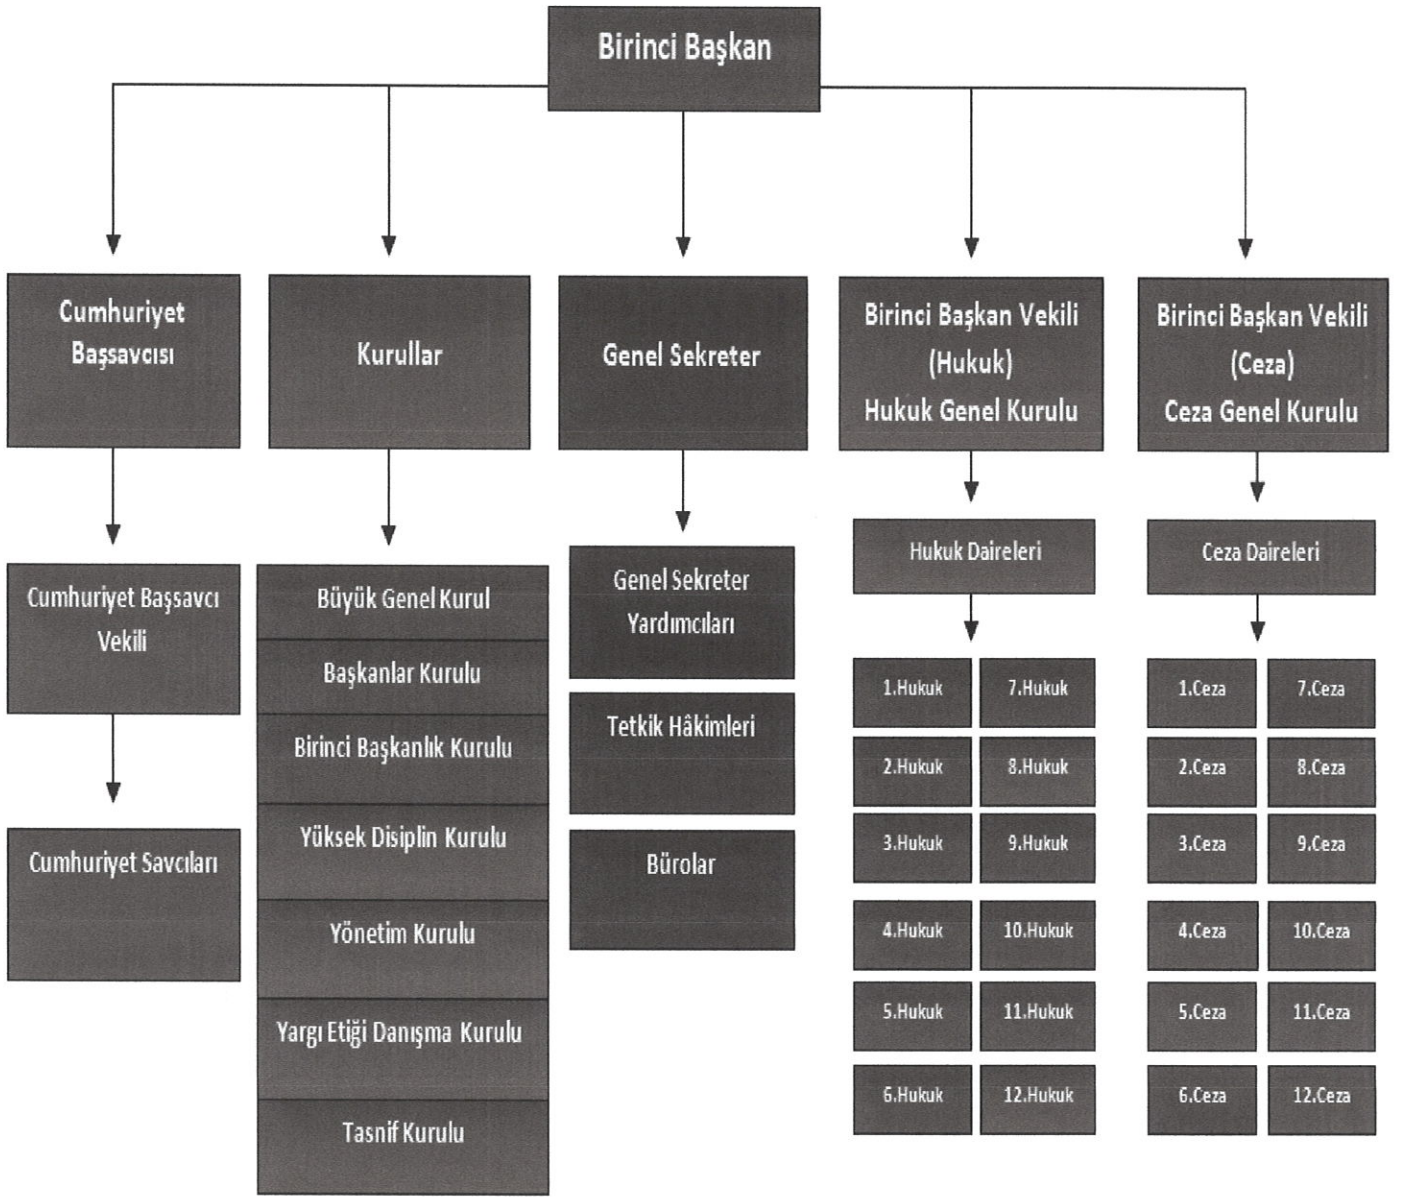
Birinci Başkan

Cumhuriyet Başsavcısı

Cumhuriyet Başsavcı Vekili

Cumhuriyet Savcıları

Kurullar

Büyük Genel Kurul

Başkanlar Kurulu

Birinci Başkanlık Kurulu

Yüksek Disiplin Kurulu

Yönetim Kurulu

Yargı Etiği Danışma Kurulu

Tasnif Kurulu

Genel Sekreter

Genel Sekreter Yardımcıları

Tetkik Hâkimleri

Bürolar

Birinci Başkan Vekili (Hukuk) Hukuk Genel Kurulu

Hukuk Daireleri

1.Hukuk
7.Hukuk
2.Hukuk
8.Hukuk
3.Hukuk
9.Hukuk
4.Hukuk
10.Hukuk
5.Hukuk
11.Hukuk
6.Hukuk
12.Hukuk

Birinci Başkan Vekili (Ceza) Ceza Genel Kurulu

Ceza Daireleri

1.Ceza
7.Ceza
2.Ceza
8.Ceza
3.Ceza
9.Ceza
4.Ceza
10.Ceza
5.Ceza
11.Ceza
6.Ceza
12.Ceza